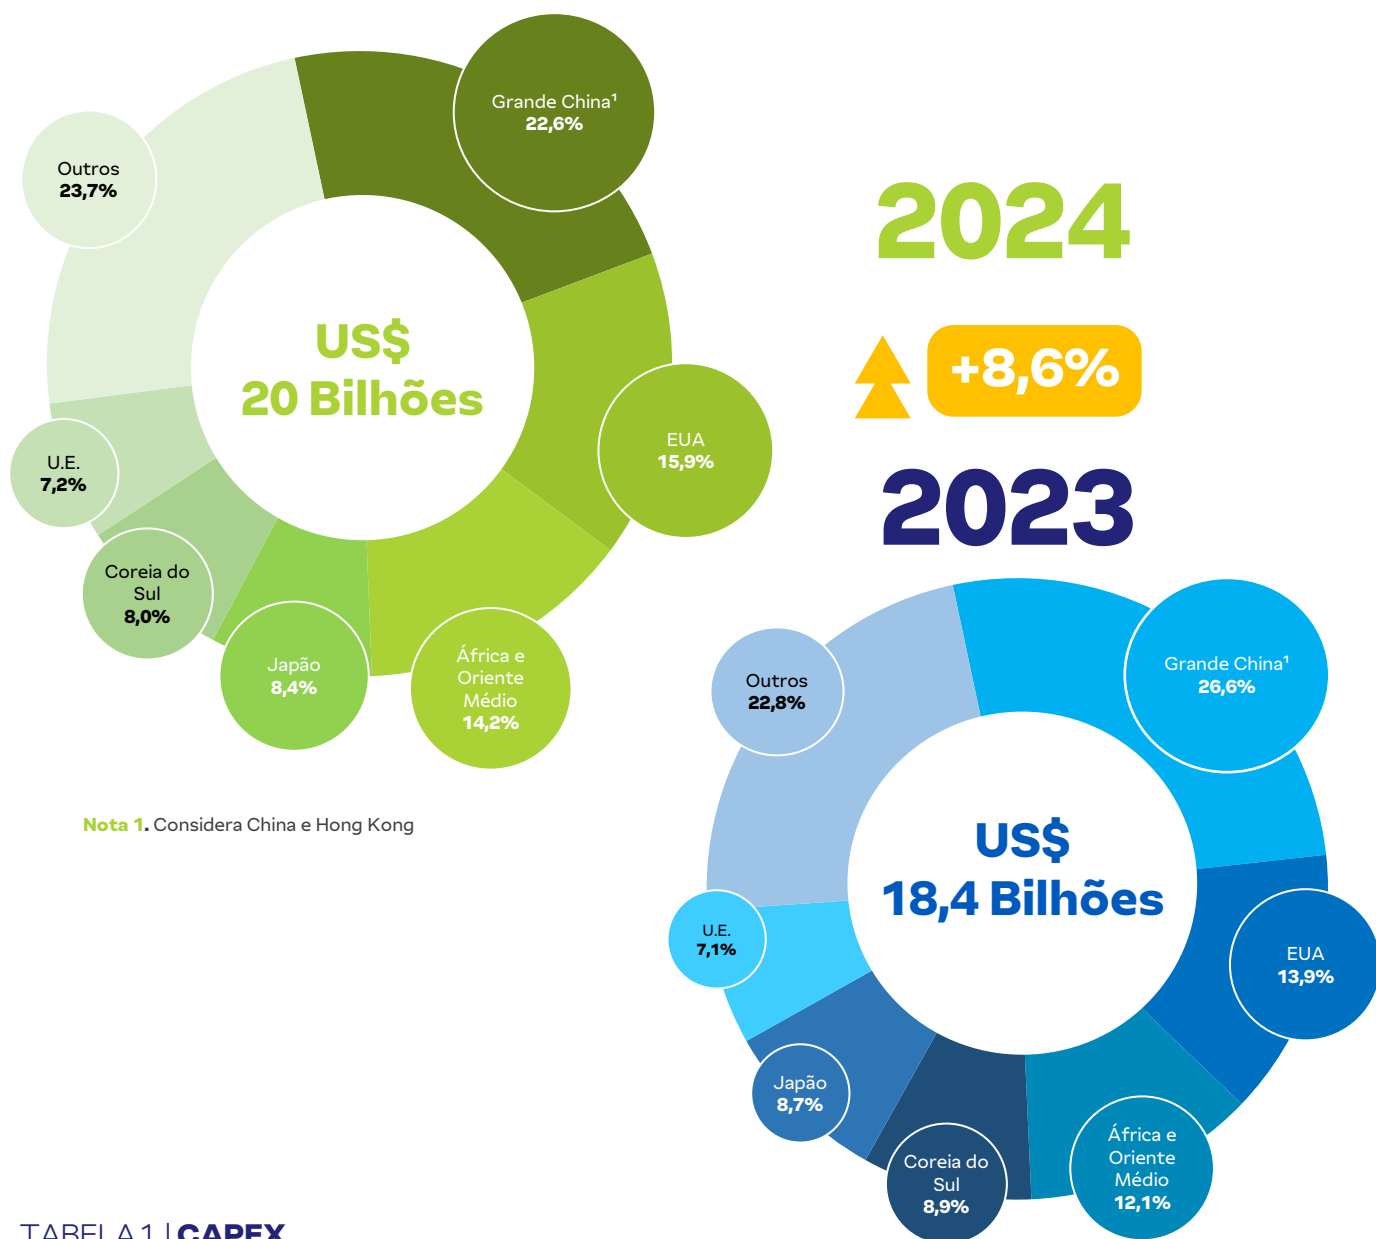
Grande China¹
22,6%

Outros
23,7%

US$
20 Bilhões

EUA
15,9%

U.E.
7,2%

Coreia do Sul
8,0%

Japão
8,4%

África e Oriente Médio
14,2%

Nota 1. Considera China e Hong Kong

2024

+8,6%

2023

Outros
22,8%

Grande China¹
26,6%

US$
18,4 Bilhões

U.E.
7,1%

EUA
13,9%

Japão
8,7%

Coreia do Sul
8,9%

África e Oriente Médio
12,1%

TABELA 1 | CAPEX